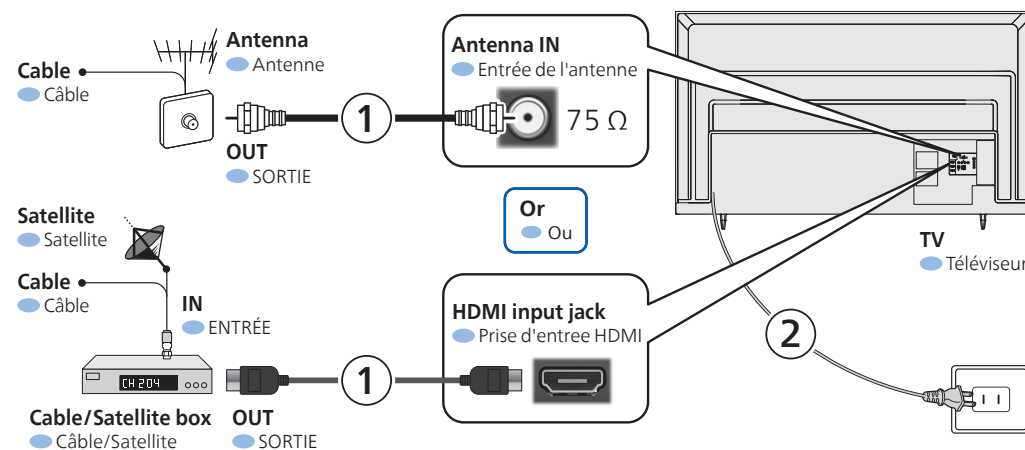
Antenna
Antenne

Cable
Câble

OUT
SORTIE

1

Antenna IN
Entrée de l'antenne

75 Ω

Or
Ou

Satellite
Satellite

Cable
Câble

IN
ENTRÉE

CH 204

Cable/Satellite box
Câble/Satellite

OUT
SORTIE

1

HDMI input jack
Prise d'entree HDMI

2

TV
Téléviseur